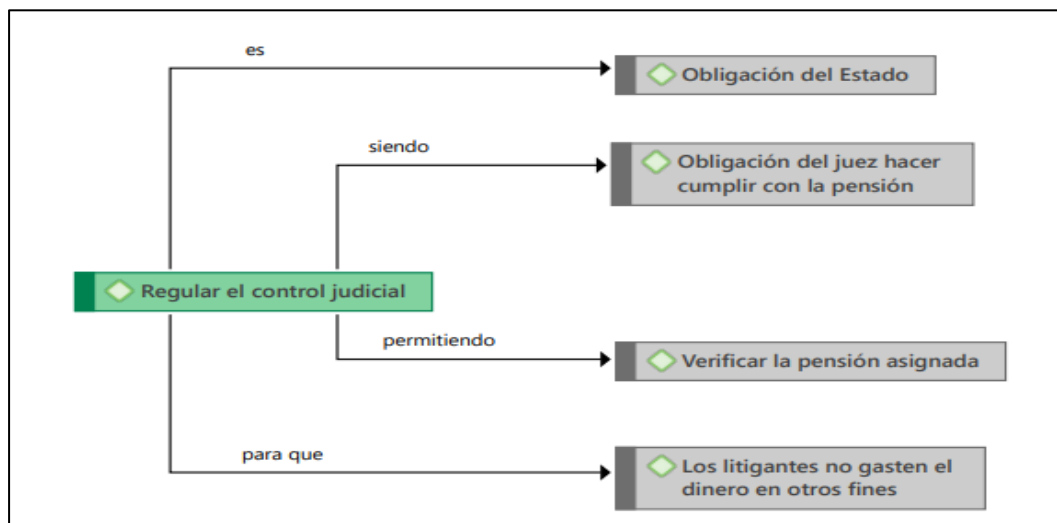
Regular el control judicial

es

Obligación del Estado

siendo

Obligación del juez hacer cumplir con la pensión

permitiendo

Verificar la pensión asignada

para que

Los litigantes no gasten el dinero en otros fines